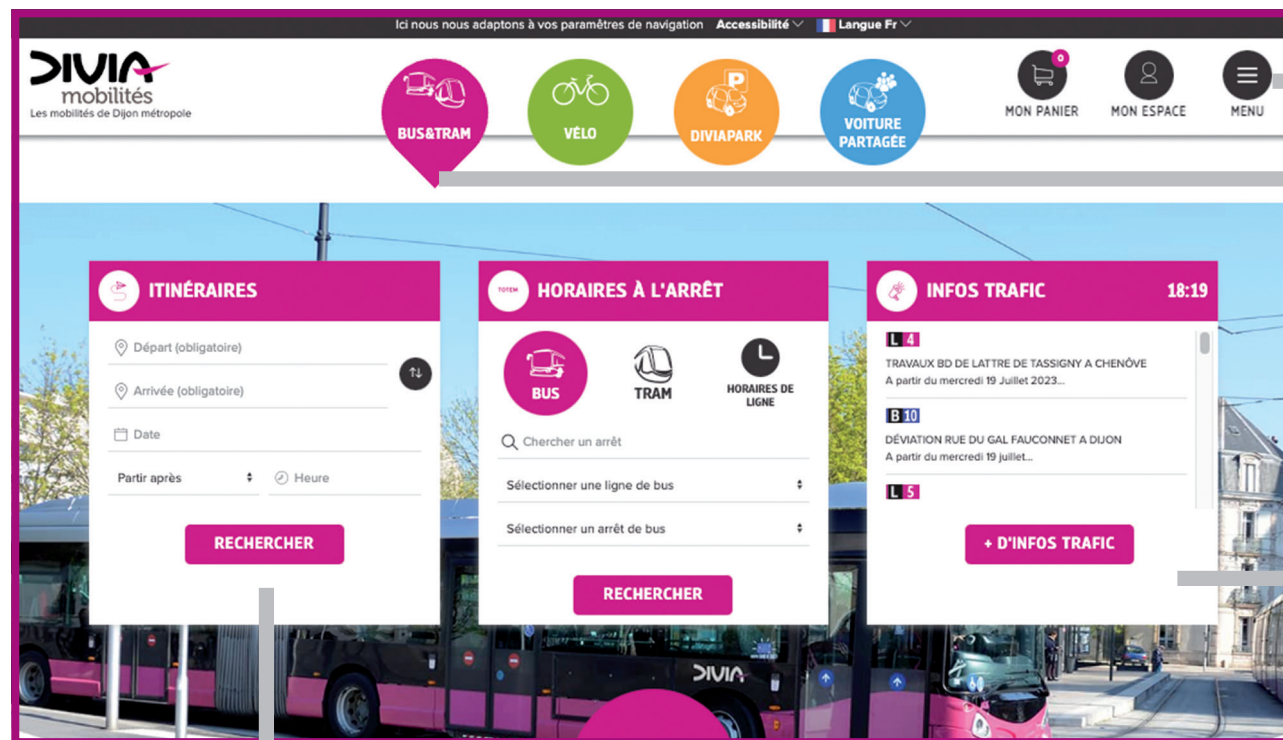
Ici nous nous adaptons à vos paramètres de navigation Accessibilité Langue Fr

DIVIA mobilités
Les mobilités de Dijon métropole

BUS&TRAM
VÉLO
P
DIVIAPARK
VOITURE PARTAGÉE

0
MON PANIER
MON ESPACE
MENU

ITINÉRAIRES
Départ (obligatoire)
Arrivée (obligatoire)
Date
Partir après
Heure
RECHERCHER

TOTEM
HORAIRES À L'ARRÊT
BUS
TRAM
HORAIRES DE LIGNE
Chercher un arrêt
Sélectionner une ligne de bus
Sélectionner un arrêt de bus
RECHERCHER

INFOS TRAFIC 18:19
L 4
TRAVAUX BD DE LATTRE DE TASSIGNY A CHENÔVE
A partir du mercredi 19 Juillet 2023...
B 10
DÉVIATION RUE DU GAL FAUCONNET A DIJON
A partir du mercredi 19 juillet...
L 5
+ D'INFOS TRAFIC

DIVIA